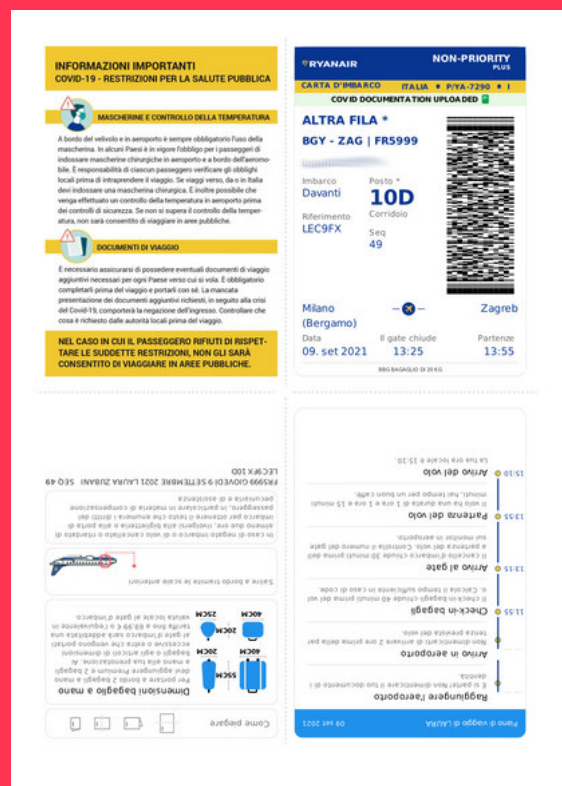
INFORMAZIONI IMPORTANTI
COVID-19 - RESTRIZIONI PER LA SALUTE PUBBLICA

MASCHERINE E CONTROLLO DELLA TEMPERATURA

A bordo del velivolo e in aeroporto è sempre obbligatorio l'uso della mascherina. In alcuni Paesi è in vigore l'obbligo per i passeggeri di indossare mascherine chirurgiche in aeroporto e a bordo dell'aeromobile. È responsabilità di ciascun passeggero verificare gli obblighi locali prima di intraprendere il viaggio. Se viaggi verso, da o in Italia devi indossare una mascherina chirurgica. È inoltre possibile che venga effettuato un controllo della temperatura in aeroporto prima dei controlli di sicurezza. Se non si supera il controllo della temperatura, non sarà consentito di viaggiare in aree pubbliche.

DOCUMENTI DI VIAGGIO

È necessario assicurarsi di possedere eventuali documenti di viaggio aggiuntivi necessari per ogni Paese verso cui si vola. È obbligatorio completarli prima del viaggio e portarli con sé. La mancata presentazione dei documenti aggiuntivi richiesti, in seguito alla crisi del Covid-19, comporterà la negazione dell'ingresso. Controllare che cosa è richiesto dalle autorità locali prima del viaggio.

NEL CASO IN CUI IL PASSEGGERO RIFIUTI DI RISPETTARE LE SUDDETTE RESTRIZIONI, NON GLI SARÀ CONSENTITO DI VIAGGIARE IN AREE PUBBLICHE.

RYANAIR
NON-PRIORITY PLUS
CARTA D'IMBARCO ITALIA ✱ P/YA-7290 ✱ I
COVID DOCUMENTATION UPLOADED
ALTRA FILA *
BGY - ZAG | FR5999
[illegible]
Imbarco
Davanti
Posto *
10D
Corridoio
Riferimento
LEC9FX
Seq
49
Milano (Bergamo)
Zagreb
Data
09. set 2021
Il gate chiude
13:25
Partenze
13:55
BBG BAGAGLIO DI 20 KG

Piano di viaggio di LAURA
09 set 2021
Raggiungere l'aeroporto
È sei partito! Non dimenticare il tuo documento di identità.
Arrivo in aeroporto
Non dimenticarti di arrivare 2 ore prima della partenza prevista del volo.
11:55 Check-in bagagli
Il check-in bagagli chiude 40 minuti prima del volo. Calcola il tempo sufficiente in caso di code.
13:15 Arrivo al gate
Il gate d'imbarco chiude 30 minuti prima della partenza del volo. Controlla il numero del gate sui monitor in aeroporto.
13:55 Partenza del volo
Il volo ha una durata di 1 ora e 15 minuti, hai tempo per un buon caffè.
15:10 Arrivo del volo
La tua ora locale è 15:10.

Come piegare
Dimensioni bagaglio a mano
Per portare a bordo 2 bagagli a mano devi aggiungere Premium e 2 bagagli a mano alla tua prenotazione. Ai bagagli o agli articoli di dimensioni eccessive o extra che vengono portati al gate d'imbarco sarà addebitata una tariffa fino a 69,99 € o l'equivalente in valuta locale al gate d'imbarco.
40CM 20CM 25CM 55CM 40CM 20CM
Salire a bordo tramite le scale anteriori
In caso di negato imbarco o di volo cancellato o ritardato di almeno due ore, rivolgersi allo sportello o alla porta di imbarco per ottenere il testo che enumera i diritti del passeggero, in particolare in materia di compensazione pecuniaria e di assistenza.
FR5999 GIOVEDÌ 09 SETTEMBRE 2021 LAURA ZUBANI SEQ 49 LEC9FX 10D